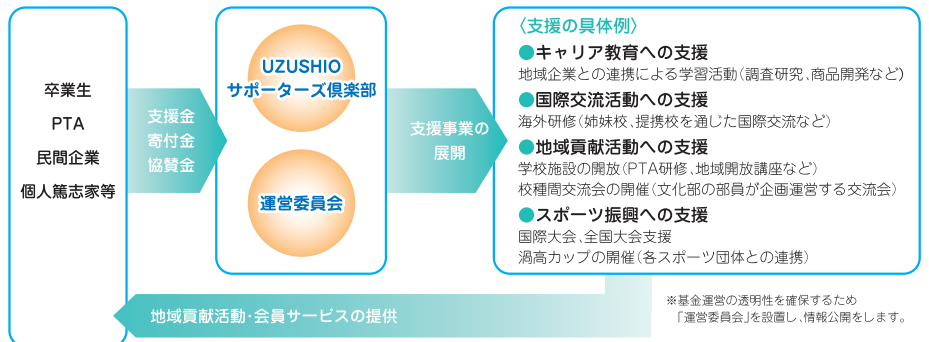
卒業生
PTA
民間企業
個人篤志家等

支援金
寄付金
協賛金

UZUSHIO
サポーターズ倶楽部

運営委員会

支援事業の展開

〈支援の具体例〉
●キャリア教育への支援
地域企業との連携による学習活動（調査研究、商品開発など）
●国際交流活動への支援
海外研修（姉妹校、提携校を通じた国際交流など）
●地域貢献活動への支援
学校施設の開放（PTA研修、地域開放講座など）
校種間交流会の開催（文化部の部員が企画運営する交流会）
●スポーツ振興への支援
国際大会、全国大会支援
渦高カップの開催（各スポーツ団体との連携）

地域貢献活動・会員サービスの提供

※基金運営の透明性を確保するため「運営委員会」を設置し、情報公開をします。